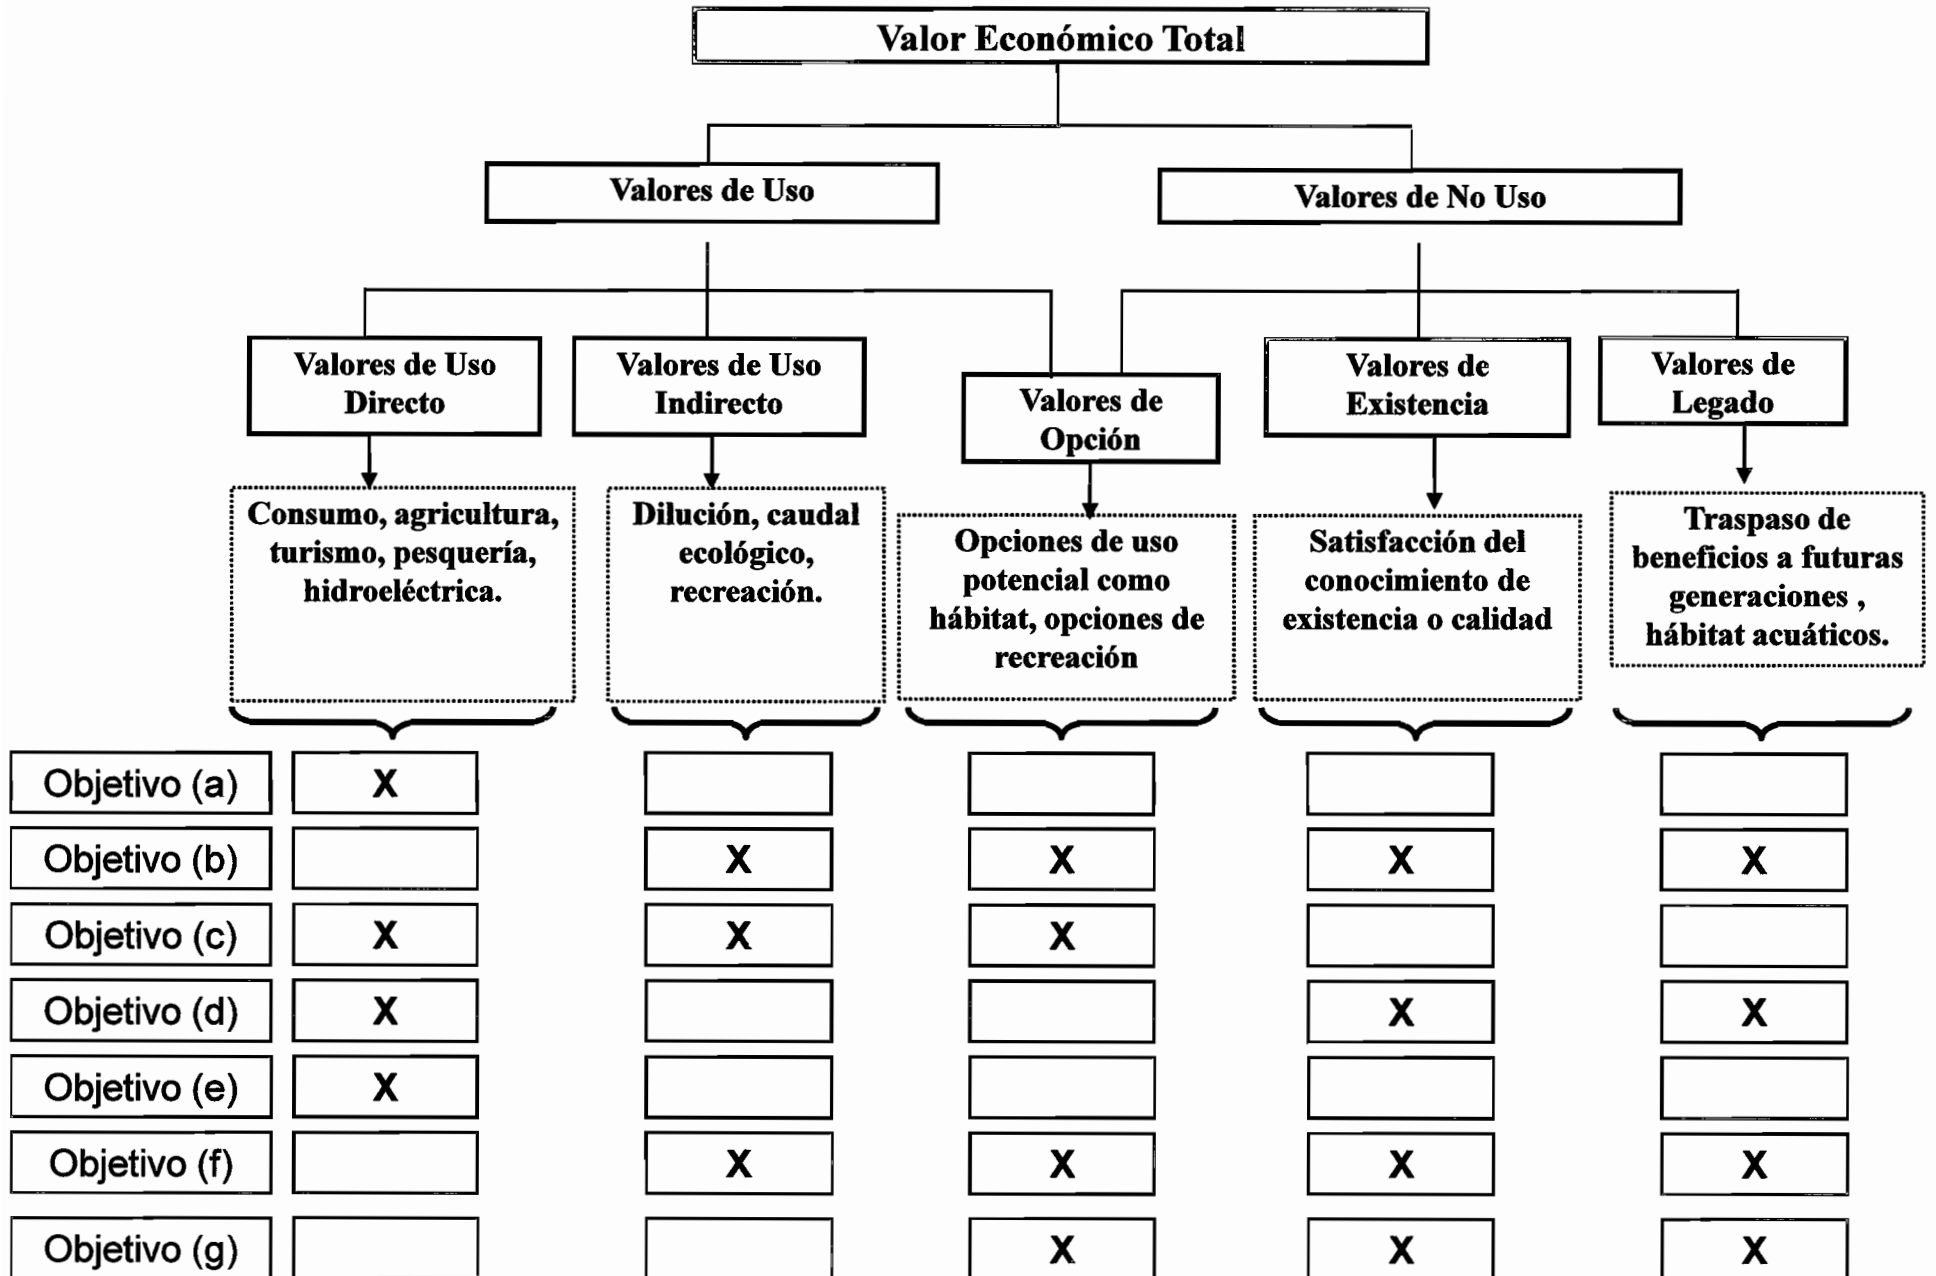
Valor Económico Total

Valores de Uso

Valores de No Uso

Valores de Uso Directo

Consumo, agricultura, turismo, pesquería, hidroeléctrica.

Valores de Uso Indirecto

Dilución, caudal ecológico, recreación.

Valores de Opción

Opciones de uso potencial como hábitat, opciones de recreación

Valores de Existencia

Satisfacción del conocimiento de existencia o calidad

Valores de Legado

Traspaso de beneficios a futuras generaciones , hábitat acuáticos.

| | Valores de Uso Directo | Valores de Uso Indirecto | Valores de Opción | Valores de Existencia | Valores de Legado |
|---|---|---|---|---|---|
| Objetivo (a) | X | | | | |
| Objetivo (b) | | X | X | X | X |
| Objetivo (c) | X | X | X | | |
| Objetivo (d) | X | | | X | X |
| Objetivo (e) | X | | | | |
| Objetivo (f) | | X | X | X | X |
| Objetivo (g) | | | X | X | X |